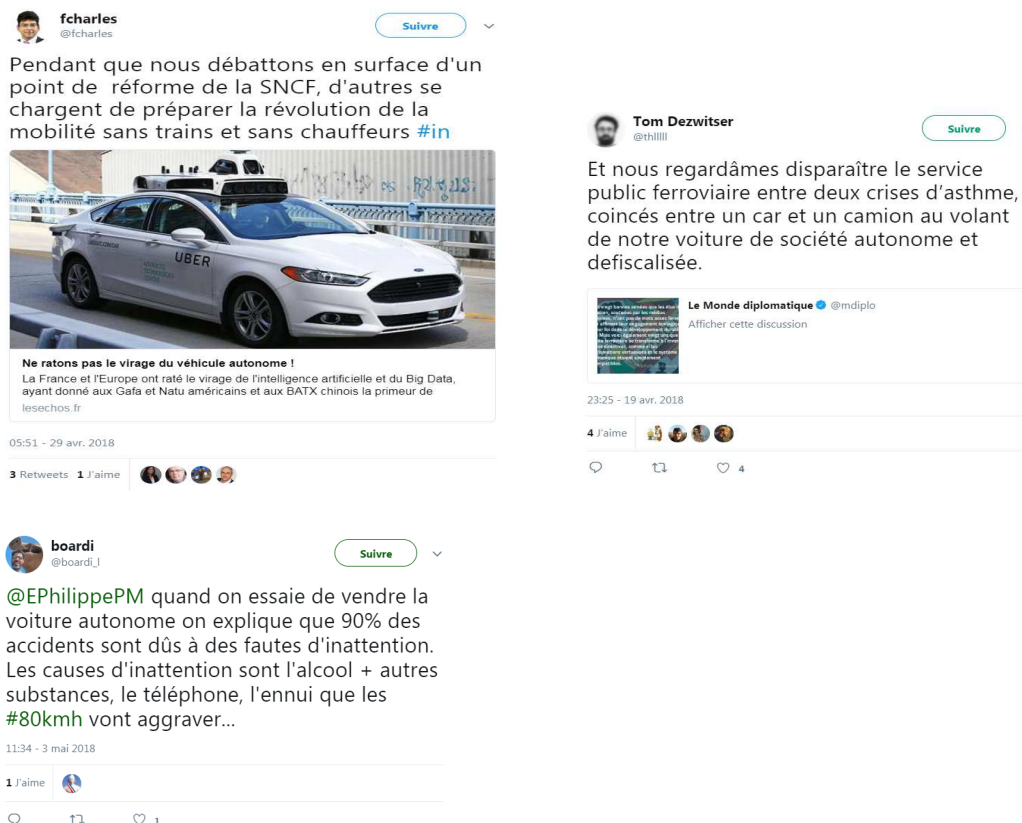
fcharles
@fcharles
Suivre

Pendant que nous débattons en surface d'un point de réforme de la SNCF, d'autres se chargent de préparer la révolution de la mobilité sans trains et sans chauffeurs #in

UBER

Ne ratons pas le virage du véhicule autonome !
La France et l'Europe ont raté le virage de l'intelligence artificielle et du Big Data, ayant donné aux Gafa et Natu américains et aux BATX chinois la primeur de
lesechos.fr

05:51 - 29 avr. 2018

3 Retweets 1 J'aime

Tom Dezwitser
@thllll
Suivre

Et nous regardâmes disparaître le service public ferroviaire entre deux crises d'asthme, coincés entre un car et un camion au volant de notre voiture de société autonome et defiscalisée.

Le Monde diplomatique @mdiplo
Afficher cette discussion

23:25 - 19 avr. 2018

4 J'aime

4

boardi
@boardi_l
Suivre

@EPhilippePM quand on essaie de vendre la voiture autonome on explique que 90% des accidents sont dûs à des fautes d'inattention. Les causes d'inattention sont l'alcool + autres substances, le téléphone, l'ennui que les #80kmh vont aggraver...

11:34 - 3 mai 2018

1 J'aime

1